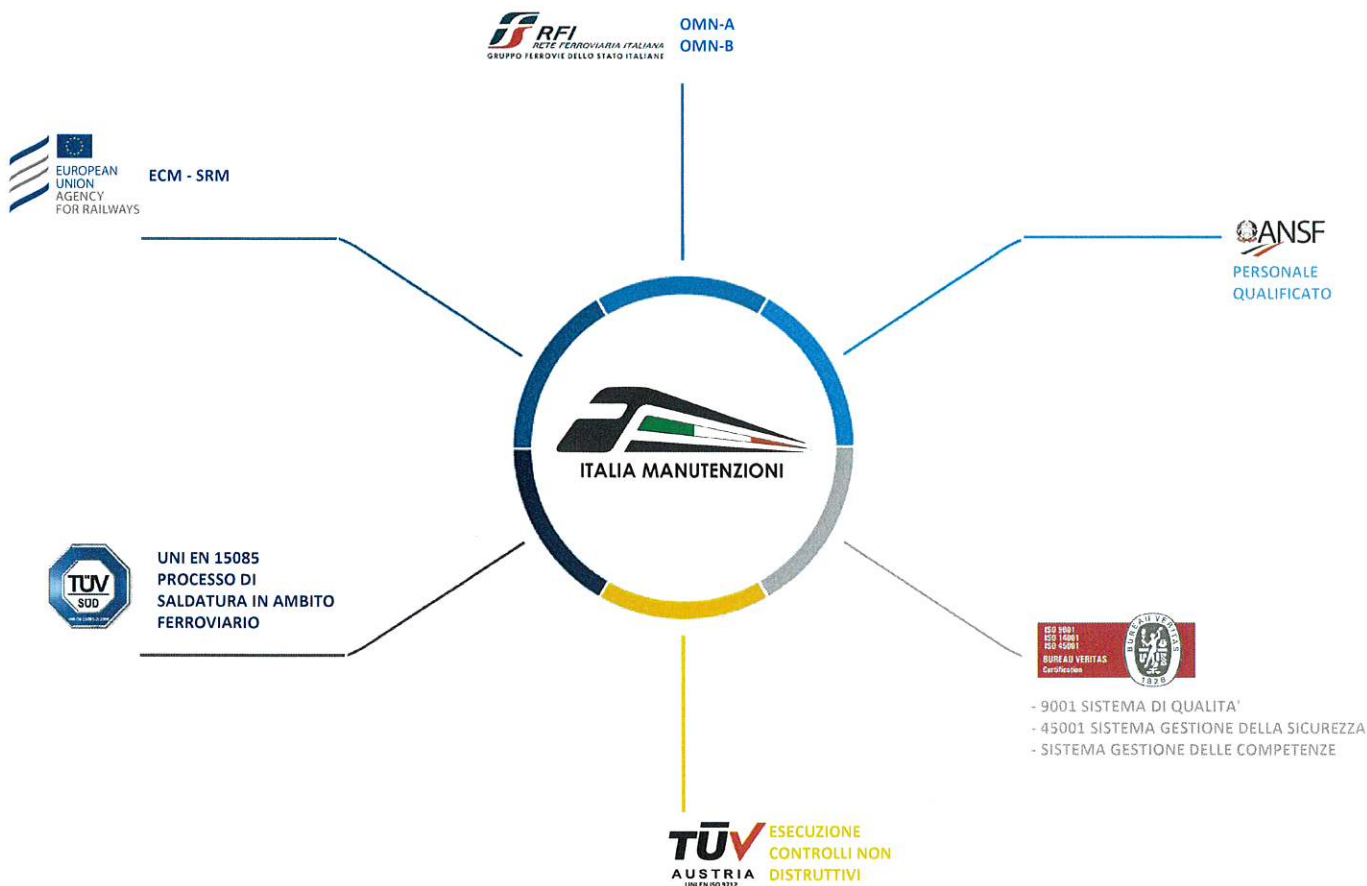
RFI
RETE FERROVIARIA ITALIANA
GRUPPO FERROVIE DELLO STATO ITALIANE

OMN-A
OMN-B

EUROPEAN UNION AGENCY FOR RAILWAYS

ECM - SRM

ANSF

PERSONALE QUALIFICATO

ITALIA MANUTENZIONI

TÜV SÜD

UNI EN 15085
PROCESSO DI SALDATURA IN AMBITO FERROVIARIO

ISO 9001
ISO 14001
ISO 45001
BUREAU VERITAS
Certification

BUREAU VERITAS
1828

- 9001 SISTEMA DI QUALITA'
- 45001 SISTEMA GESTIONE DELLA SICUREZZA
- SISTEMA GESTIONE DELLE COMPETENZE

TÜV AUSTRIA
UNI EN ISO 9712

ESECUZIONE CONTROLLI NON DISTRUTTIVI